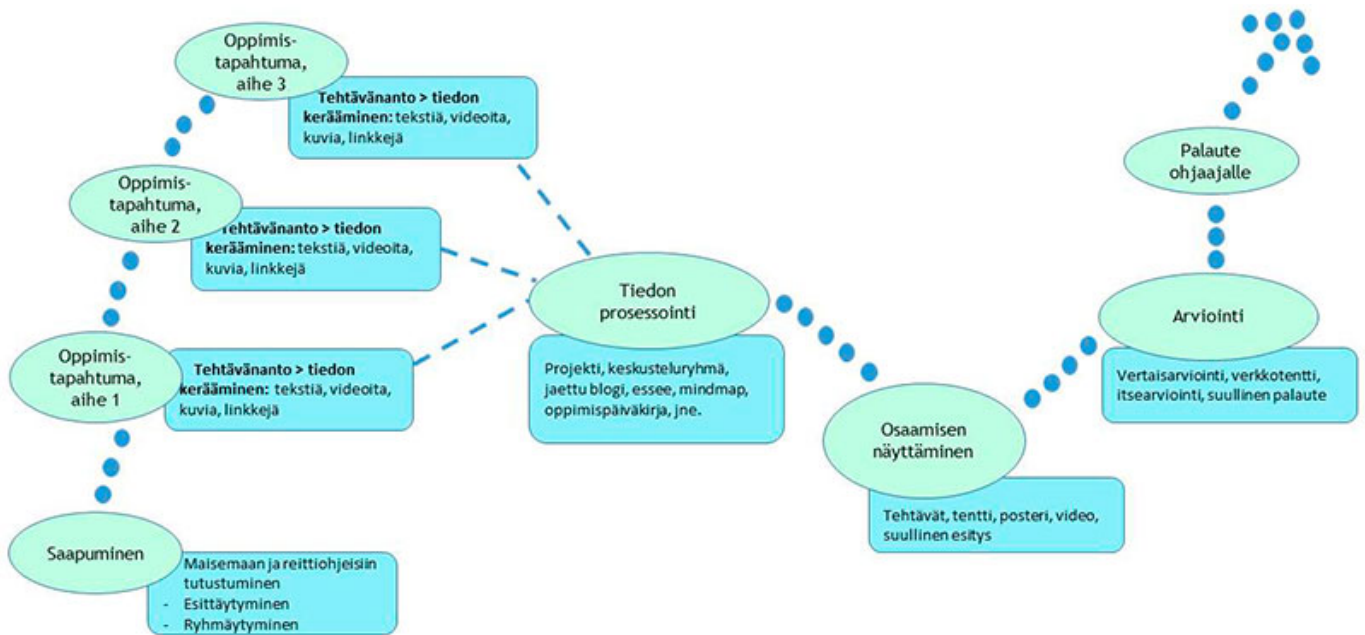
Oppimis-tapahtuma, aihe 3

**Tehtävänanto > tiedon kerääminen:** tekstiä, videoita, kuvia, linkkejä

Oppimis-tapahtuma, aihe 2

**Tehtävänanto > tiedon kerääminen:** tekstiä, videoita, kuvia, linkkejä

Oppimis-tapahtuma, aihe 1

**Tehtävänanto > tiedon kerääminen:** tekstiä, videoita, kuvia, linkkejä

Saapuminen

Maisemaan ja reittiohjeisiin tutustuminen
- Esittäytyminen
- Ryhmäytyminen

Tiedon prosessointi

Projekti, keskusteluryhmä, jaettu blogi, essee, mindmap, oppimispäiväkirja, jne.

Osaamisen näyttäminen

Tehtävät, tentti, posteri, video, suullinen esitys

Arviointi

Vertaisarviointi, verkkotentti, itsearviointi, suullinen palaute

Palaute ohjaajalle